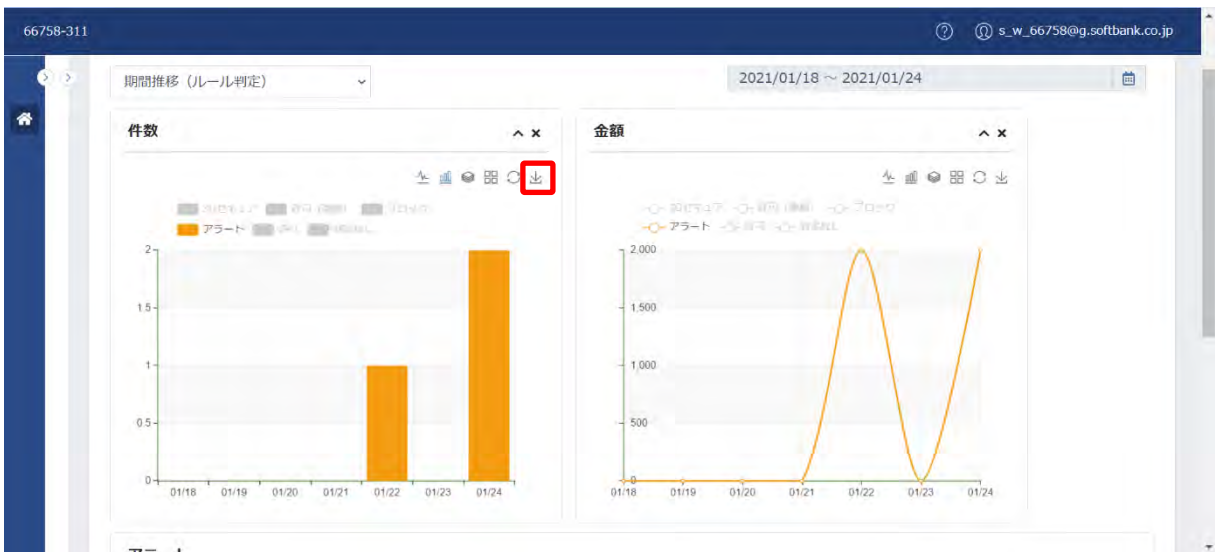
66758-311

s_w_66758@g.softbank.co.jp

期間推移（ルール判定）

2021/01/18 ~ 2021/01/24

件数

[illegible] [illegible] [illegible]
アラート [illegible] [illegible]

2
1.5
1
0.5
0

01/18 01/19 01/20 01/21 01/22 01/23 01/24

金額

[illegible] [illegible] ブロック
アラート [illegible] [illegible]

2,000
1,500
1,000
500
0

01/18 01/19 01/20 01/21 01/22 01/23 01/24